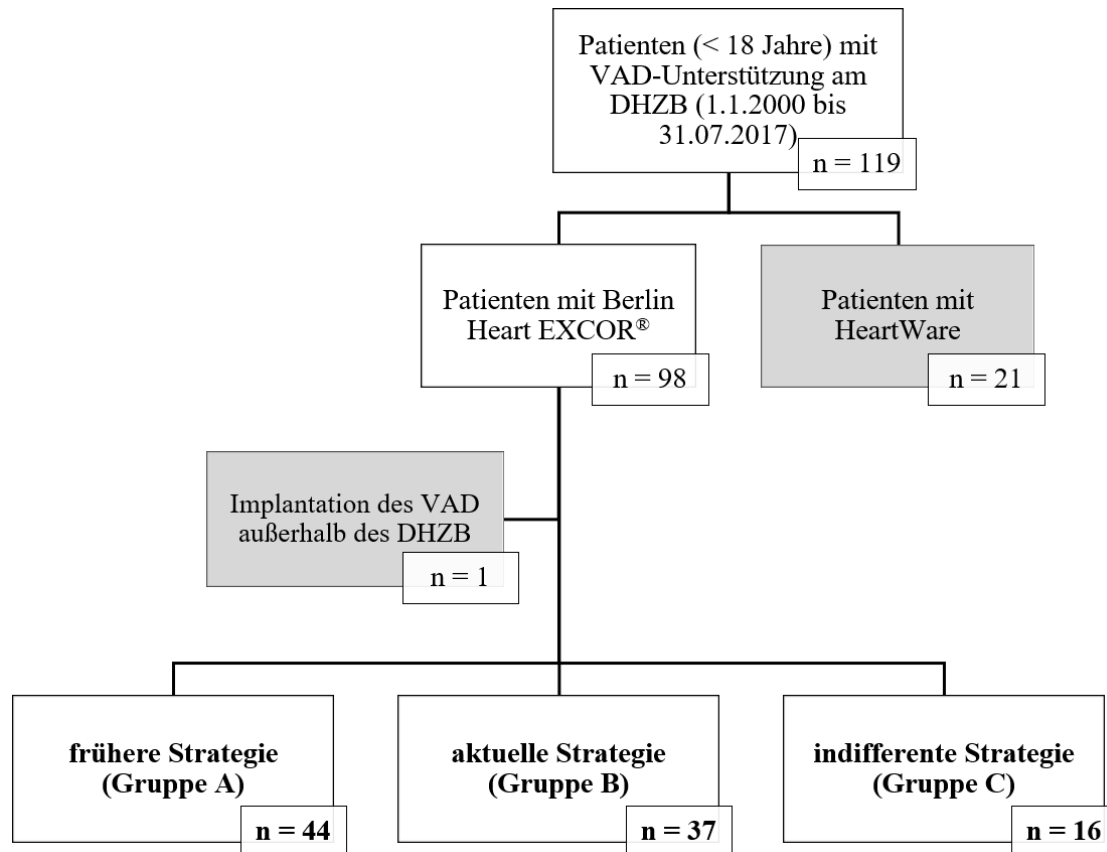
Patienten (< 18 Jahre) mit VAD-Unterstützung am DHZB (1.1.2000 bis 31.07.2017)

n = 119

Patienten mit Berlin Heart EXCOR®

n = 98

Patienten mit HeartWare

n = 21

Implantation des VAD außerhalb des DHZB

n = 1

**frühere Strategie (Gruppe A)**

**n = 44**

**aktuelle Strategie (Gruppe B)**

**n = 37**

**indifferente Strategie (Gruppe C)**

**n = 16**